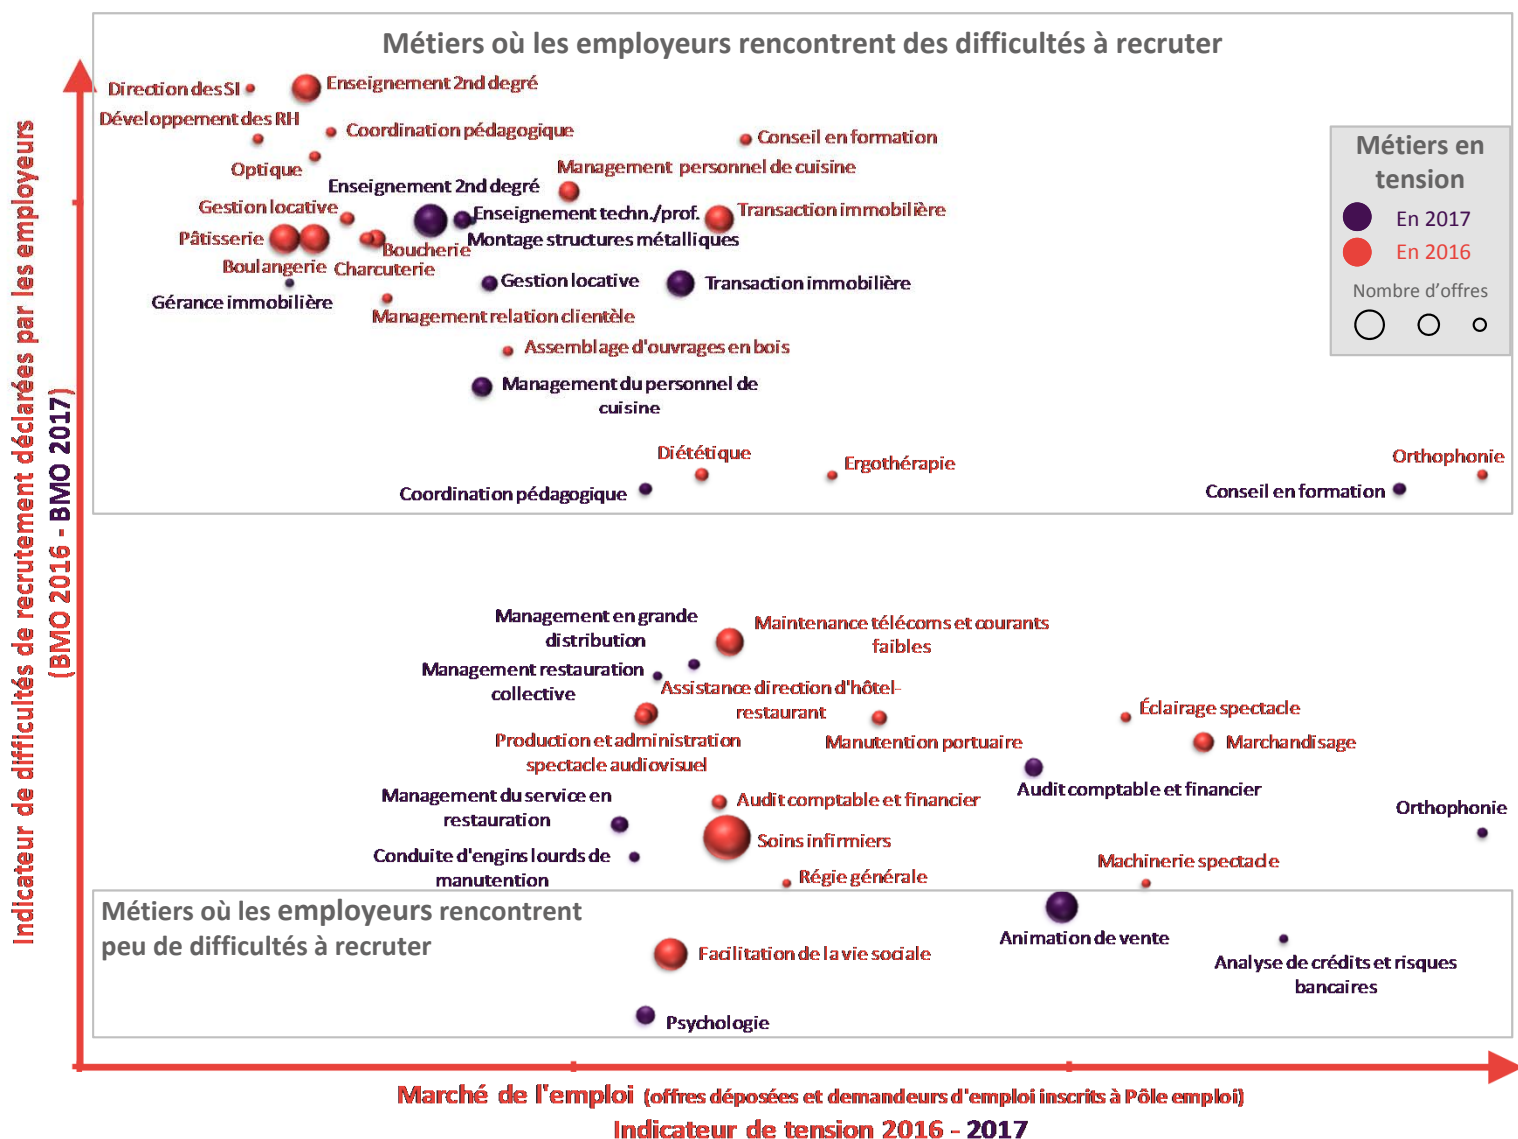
Métiers où les employeurs rencontrent des difficultés à recruter

Direction des SI
Enseignement 2nd degré
Développement des RH
Coordination pédagogique
Conseil en formation
Optique
Management personnel de cuisine
Enseignement 2nd degré
Gestion locative
Enseignement techn./prof.
Transaction immobilière
Pâtisserie
Boucherie
Montage structures métalliques
Boulangerie
Charcuterie
Gestion locative
Transaction immobilière
Gérance immobilière
Management relation clientèle
Assemblage d'ouvrages en bois
Management du personnel de cuisine
Diététique
Ergothérapie
Orthophonie
Coordination pédagogique
Conseil en formation

Métiers en tension
En 2017
En 2016
Nombre d'offres

Management en grande distribution
Maintenance télécoms et courants faibles
Management restauration collective
Assistance direction d'hôtel-restaurant
Éclairage spectacle
Production et administration spectacle audiovisuel
Manutention portuaire
Marchandisage
Audit comptable et financier
Management du service en restauration
Audit comptable et financier
Orthophonie
Soins infirmiers
Conduite d'engins lourds de manutention
Régie générale
Machinerie spectacle

Métiers où les employeurs rencontrent peu de difficultés à recruter
Animation de vente
Facilitation de la vie sociale
Analyse de crédits et risques bancaires
Psychologie

Indicateur de difficultés de recrutement déclarées par les employeurs (BMO 2016 - BMO 2017)

Marché de l'emploi (offres déposées et demandeurs d'emploi inscrits à Pôle emploi)
Indicateur de tension 2016 - 2017